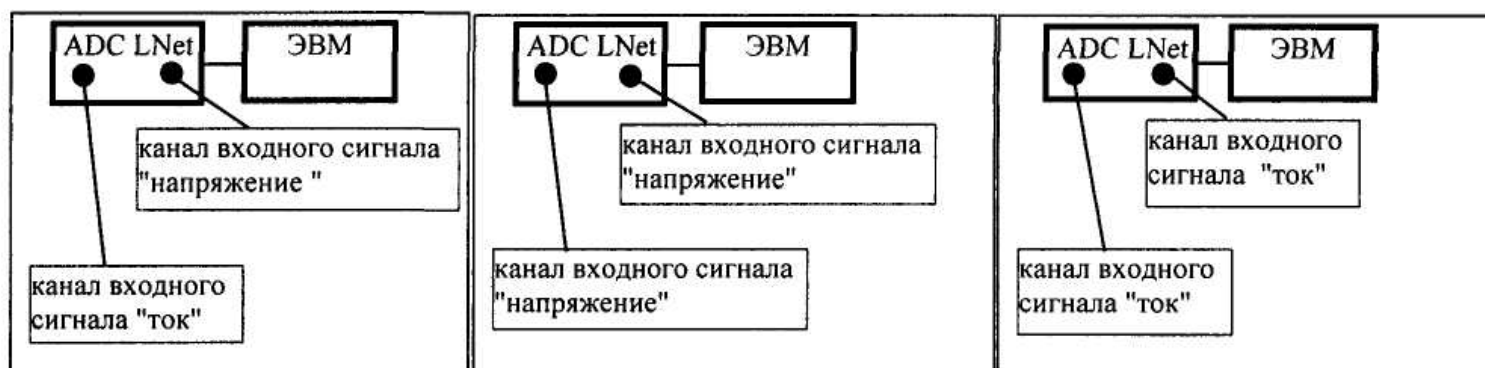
ADC LNet

ЭВМ

канал входного сигнала "напряжение "

канал входного сигнала "ток"

ADC LNet

ЭВМ

канал входного сигнала "напряжение"

канал входного сигнала "напряжение"

ADC LNet

ЭВМ

канал входного сигнала "ток"

канал входного сигнала "ток"